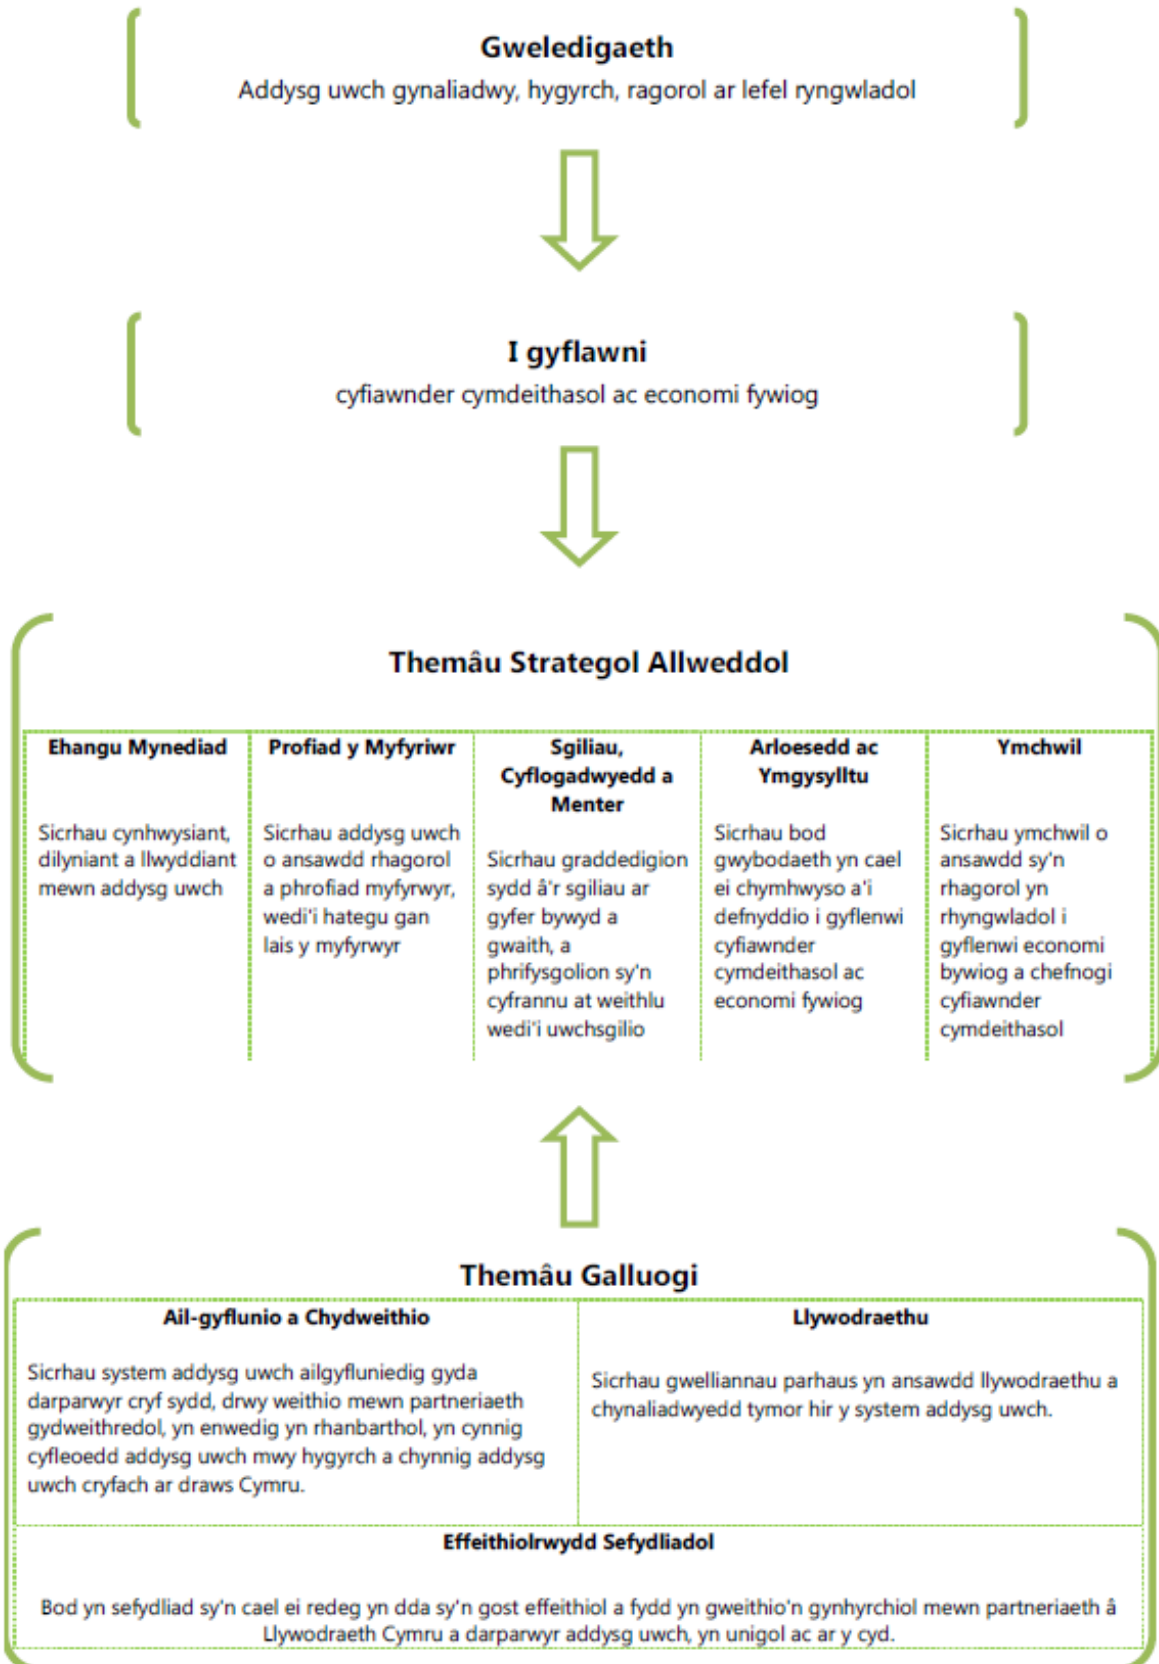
Gweledigaeth
Addysg uwch gynaliadwy, hygyrch, ragorol ar lefel ryngwladol

I gyflawni
cyfiawnder cymdeithasol ac economi fywiog

Themâu Strategol Allweddol

| Ehangu Mynediad | Profiad y Myfyriwr | Sgiliau, Cyflogadwyedd a Menter | Arloesedd ac Ymgysylltu | Ymchwil |
|---|---|---|---|---|
| Sicrhau cynhwysiant, dilyniant a llwyddiant mewn addysg uwch | Sicrhau addysg uwch o ansawdd rhagorol a phrofiad myfyrwyr, wedi'i hategu gan lais y myfyrwyr | Sicrhau graddedigion sydd â'r sgiliau ar gyfer bywyd a gwaith, a phrifysgolion sy'n cyfrannu at weithlu wedi'i uwchsgilio | Sicrhau bod gwybodaeth yn cael ei chymhwyso a'i defnyddio i gyflenwi cyfiawnder cymdeithasol ac economi fywiog | Sicrhau ymchwil o ansawdd sy'n rhagorol yn rhyngwladol i gyflenwi economi bywiog a chefnogi cyfiawnder cymdeithasol |

Themâu Galluogi

| Ail-gyflunio a Chydweithio | Llywodraethu |
|---|---|
| Sicrhau system addysg uwch ailgyfluniedig gyda darparwyr cryf sydd, drwy weithio mewn partneriaeth gydweithredol, yn enwedig yn rhanbarthol, yn cynnig cyfleoedd addysg uwch mwy hygyrch a chynnig addysg uwch cryfach ar draws Cymru. | Sicrhau gwelliannau parhaus yn ansawdd llywodraethu a chynaliadwyedd tymor hir y system addysg uwch. |

Effeithiolrwydd Sefydliadol

Bod yn sefydliad sy'n cael ei redeg yn dda sy'n gost effeithiol a fydd yn gweithio'n gynhyrchiol mewn partneriaeth â Llywodraeth Cymru a darparwyr addysg uwch, yn unigol ac ar y cyd.